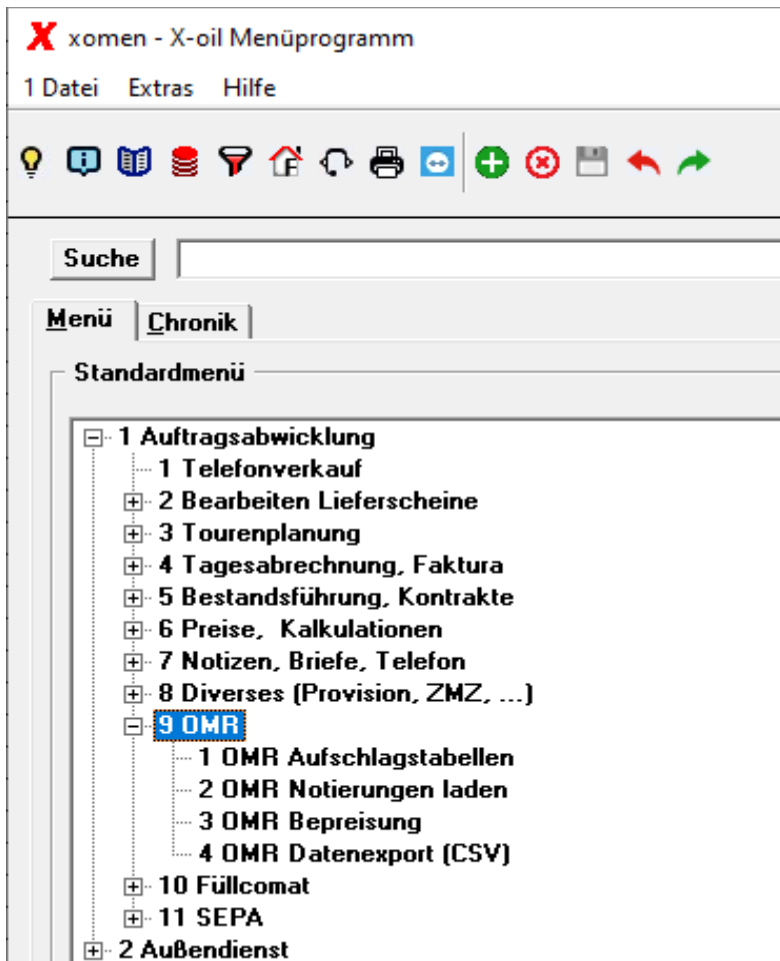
xomen - X-oil Menüprogramm

1 Datei Extras Hilfe

Suche

Menü Chronik

Standardmenü

1 Auftragsabwicklung
1 Telefonverkauf
2 Bearbeiten Lieferscheine
3 Tourenplanung
4 Tagesabrechnung, Faktura
5 Bestandsführung, Kontrakte
6 Preise, Kalkulationen
7 Notizen, Briefe, Telefon
8 Diverses (Provision, ZMZ, ...)
9 OMR
1 OMR Aufschlagstabellen
2 OMR Notierungen laden
3 OMR Bepreisung
4 OMR Datenexport (CSV)
10 Füllcomat
11 SEPA
2 Außendienst